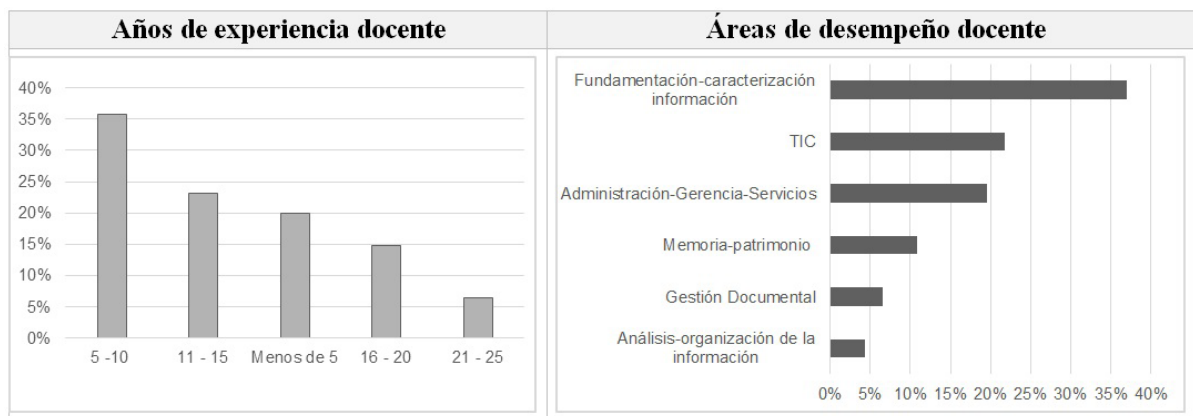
| Años de experiencia docente | Áreas de desempeño docente |
|---|---|

40%
35%
30%
25%
20%
15%
10%
5%
0%

5 -10
11 - 15
Menos de 5
16 - 20
21 - 25

Fundamentación-caracterización información
TIC
Administración-Gerencia-Servicios
Memoria-patrimonio
Gestión Documental
Análisis-organización de la información

0% 5% 10% 15% 20% 25% 30% 35% 40%